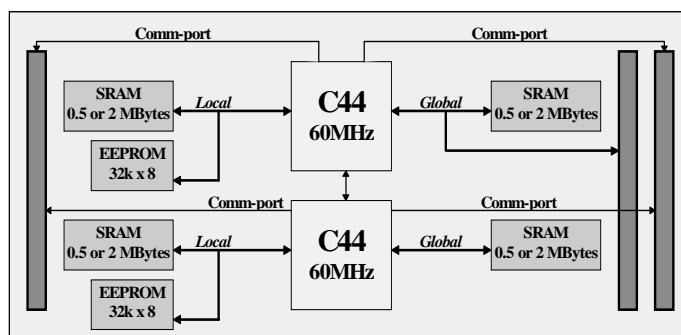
Comm-port

Comm-port

SRAM 0.5 or 2 MBytes

Local

C44 60MHz

Global

SRAM 0.5 or 2 MBytes

EEPROM 32k x 8

Comm-port

Comm-port

SRAM 0.5 or 2 MBytes

Local

C44 60MHz

Global

SRAM 0.5 or 2 MBytes

EEPROM 32k x 8